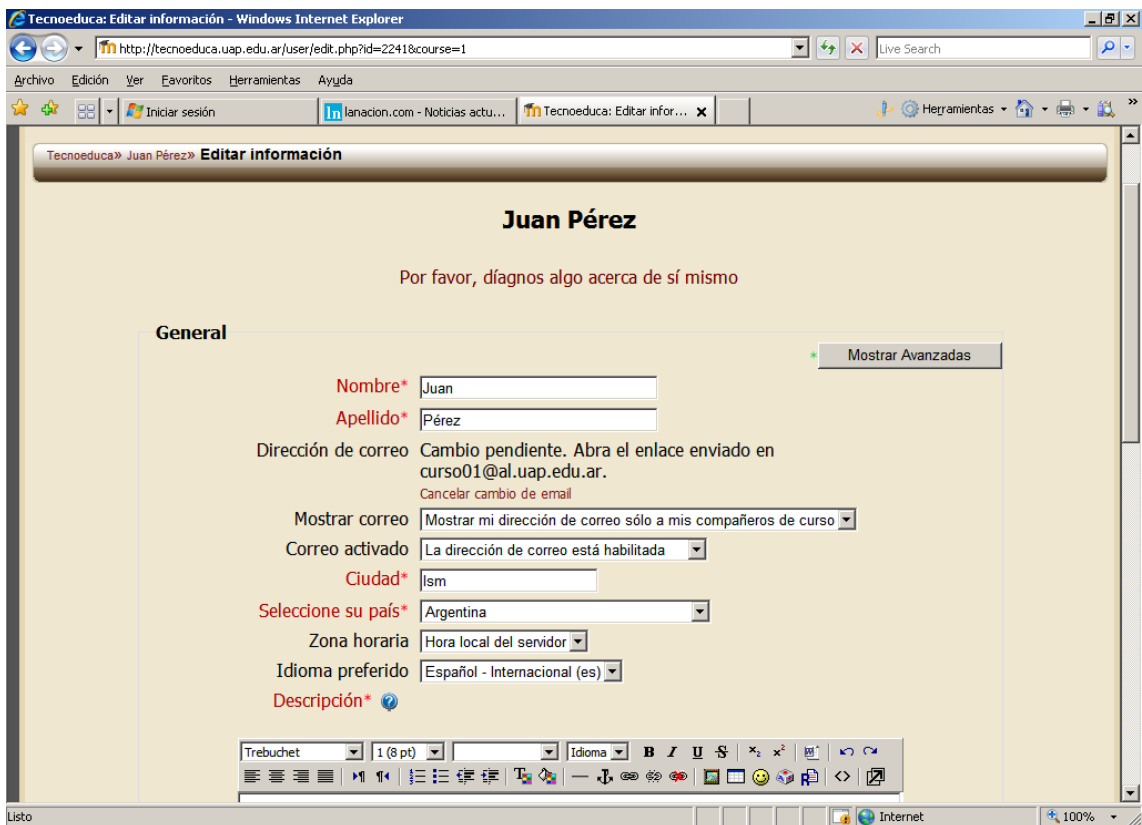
Tecnoeduca: Editar información - Windows Internet Explorer

http://tecnoeduca.uap.edu.ar/user/edit.php?id=2241&course=1

Live Search

Archivo Edición Ver Favoritos Herramientas Ayuda

Iniciar sesión

lanacion.com - Noticias actu...

Tecnoeduca: Editar infor...

Herramientas

Tecnoeduca» Juan Pérez» Editar información

Juan Pérez

Por favor, díagnos algo acerca de sí mismo

General

Mostrar Avanzadas

Nombre* Juan

Apellido* Pérez

Dirección de correo Cambio pendiente. Abra el enlace enviado en curso01@al.uap.edu.ar.

Cancelar cambio de email

Mostrar correo Mostrar mi dirección de correo sólo a mis compañeros de curso

Correo activado La dirección de correo está habilitada

Ciudad* lsm

Seleccione su país* Argentina

Zona horaria Hora local del servidor

Idioma preferido Español - Internacional (es)

Descripción*

Trebuchet 1 (8 pt) Idioma B I U S

Listo

Internet

100%